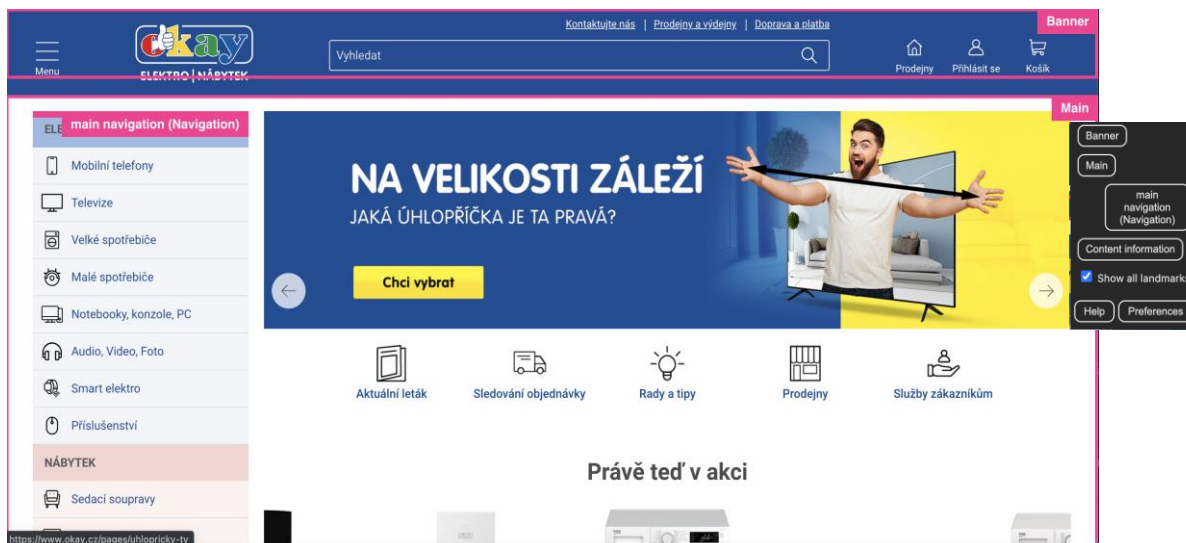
Kontaktujte nás | Prodejny a výdejny | Doprava a platba

Banner

Menu

okay
ELEKTRO | NÁBYTEK

Vyhledat

Prodejny
Přihlásit se
Košík

Main

ELE main navigation (Navigation)

Mobilní telefony
Televize
Velké spotřebiče
Malé spotřebiče
Notebooky, konzole, PC
Audio, Video, Foto
Smart elektro
Příslušenství
NÁBYTEK
Sedací soupravy

NA VELIKOSTI ZÁLEŽÍ
JAKÁ ÚHLOPŘÍČKA JE TA PRAVÁ?
Chci vybrat

Banner
Main
main navigation (Navigation)
Content information
Show all landmarks
Help
Preferences

Aktuální leták
Sledování objednávky
Rady a tipy
Prodejny
Služby zákazníkům

Právě teď v akci

https://www.okay.cz/pages/uhlopricky-tv